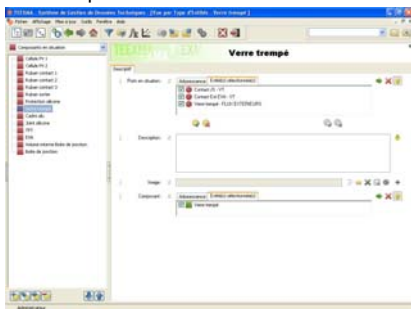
TEEXMA - Système de Gestion de Dossiers Techniques - [Vue par Type d'Entités - Verre trempé]
Fichier Affichage Mise à jour Outils Fenêtre Aide

Composants en situation
Cellule PV-1
Cellule PV-2
Ruban contact 1
Ruban contact 2
Ruban contact 3
Ruban sortie
Protection silicone
Verre trempé
Cadre alu
Joint silicone
EVA
EVA
Anneau interne Boite de jonction
Boite de jonction

Verre trempé
Descriptif
Point en situation :
Appartenance
Entité(s) sélectionnée(s)
Composant JS - VT
Composant Ext EVA - VT
Verre trempé - FLUX EXTERIEURS
Description :
Image :
Composant :
Appartenance
Entité(s) sélectionnée(s)
Verre trempé